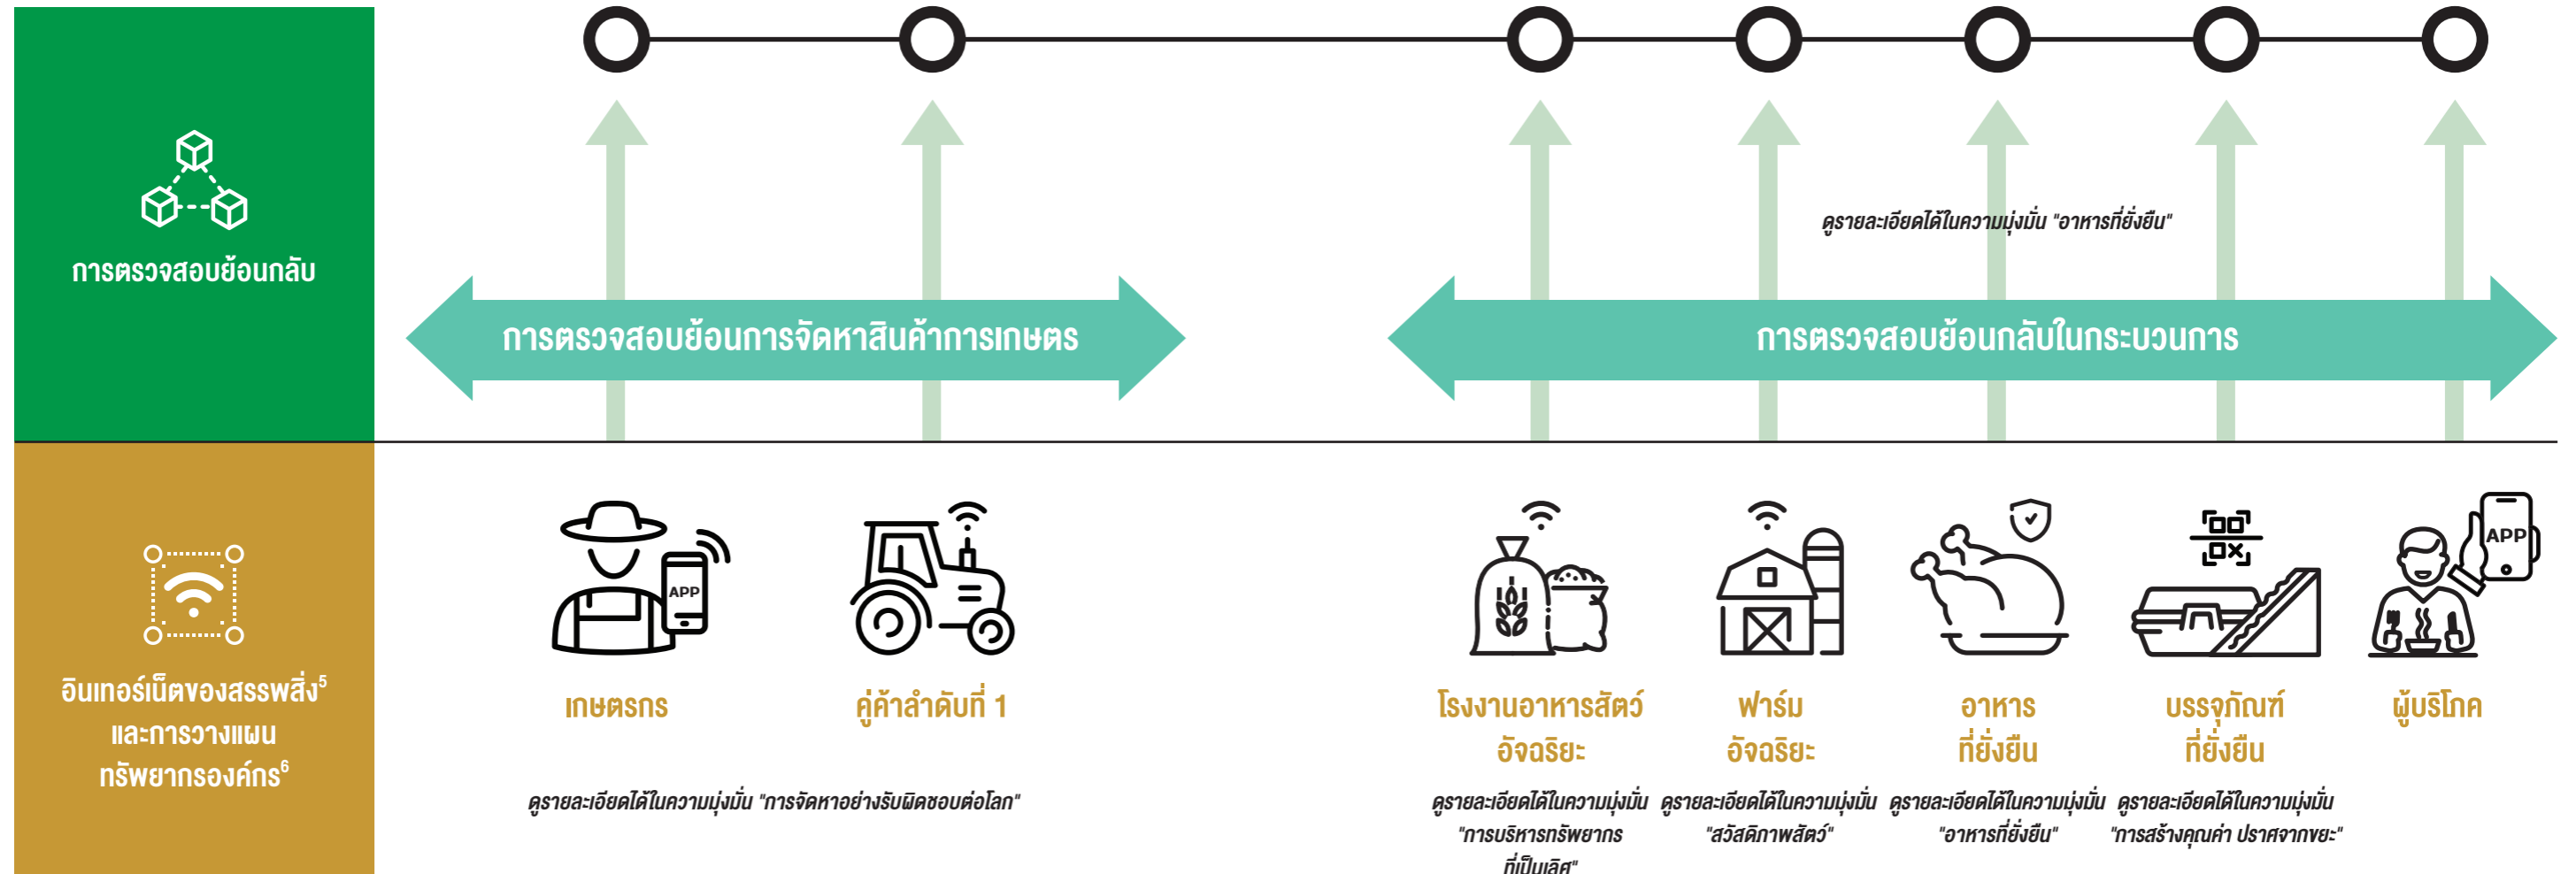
การตรวจสอบย้อนกลับ

ดูรายละเอียดได้ในความมุ่งมั่น "อาหารที่ยั่งยืน"

การตรวจสอบย้อนการจัดหาสินค้าการเกษตร

การตรวจสอบย้อนกลับในกระบวนการ

APP

APP

อินเทอร์เน็ตของสรรพสิ่ง$^5$ และการวางแผนทรัพยากรองค์กร$^6$

เกษตรกร

คู่ค้าลำดับที่ 1

โรงงานอาหารสัตว์อัจฉริยะ

ฟาร์มอัจฉริยะ

อาหารที่ยั่งยืน

บรรจุภัณฑ์ที่ยั่งยืน

ผู้บริโภค

ดูรายละเอียดได้ในความมุ่งมั่น "การจัดหาอย่างรับผิดชอบต่อโลก"

ดูรายละเอียดได้ในความมุ่งมั่น "การบริหารทรัพยากรที่เป็นเลิศ"

ดูรายละเอียดได้ในความมุ่งมั่น "สวัสดิภาพสัตว์"

ดูรายละเอียดได้ในความมุ่งมั่น "อาหารที่ยั่งยืน"

ดูรายละเอียดได้ในความมุ่งมั่น "การสร้างคุณค่า ปราศจากขยะ"